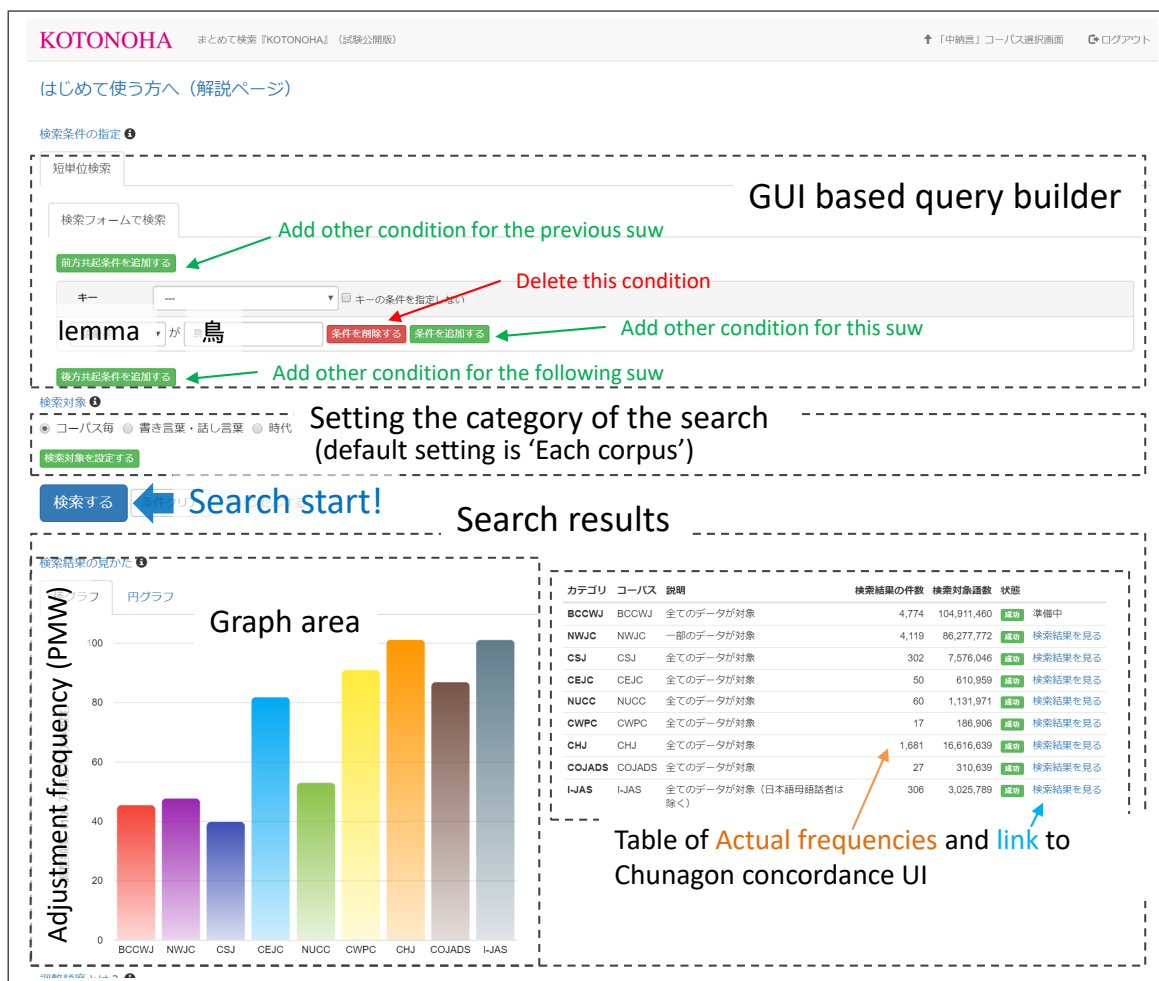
KOTONOHA まとめて検索『KOTONOHA』（試験公開版）

「中納言」コーパス選択画面 ログアウト

はじめて使う方へ（解説ページ）

検索条件の指定

短単位検索

GUI based query builder

検索フォームで検索

Add other condition for the previous suw

前方共起条件を追加する

Delete this condition

キー --- キーの条件を指定しない

lemma が 鳥 条件を削除する 条件を追加する

Add other condition for this suw

後方共起条件を追加する

Add other condition for the following suw

検索対象

Setting the category of the search
(default setting is 'Each corpus')

コーパス毎 書き言葉・話し言葉 時代

検索対象を設定する

検索する

Search start!

Search results

検索結果の見かた

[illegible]グラフ 円グラフ

Graph area

Adjustment frequency (PMW)

100
80
60
40
20
0

BCCWJ NWJC CSJ CEJC NUCC CWPC CHJ COJADS I-JAS

| カテゴリ | コーパス | 説明 | 検索結果の件数 | 検索対象語数 | 状態 | |
|---|---|---|---|---|---|---|
| BCCWJ | BCCWJ | 全てのデータが対象 | 4,774 | 104,911,460 | 成功 | 準備中 |
| NWJC | NWJC | 一部のデータが対象 | 4,119 | 86,277,772 | 成功 | 検索結果を見る |
| CSJ | CSJ | 全てのデータが対象 | 302 | 7,576,046 | 成功 | 検索結果を見る |
| CEJC | CEJC | 全てのデータが対象 | 50 | 610,959 | 成功 | 検索結果を見る |
| NUCC | NUCC | 全てのデータが対象 | 60 | 1,131,971 | 成功 | 検索結果を見る |
| CWPC | CWPC | 全てのデータが対象 | 17 | 186,906 | 成功 | 検索結果を見る |
| CHJ | CHJ | 全てのデータが対象 | 1,681 | 16,616,639 | 成功 | 検索結果を見る |
| COJADS | COJADS | 全てのデータが対象 | 27 | 310,639 | 成功 | 検索結果を見る |
| I-JAS | I-JAS | 全てのデータが対象（日本語母語話者は除く） | 306 | 3,025,789 | 成功 | 検索結果を見る |

Table of Actual frequencies and link to Chunagon concordance UI